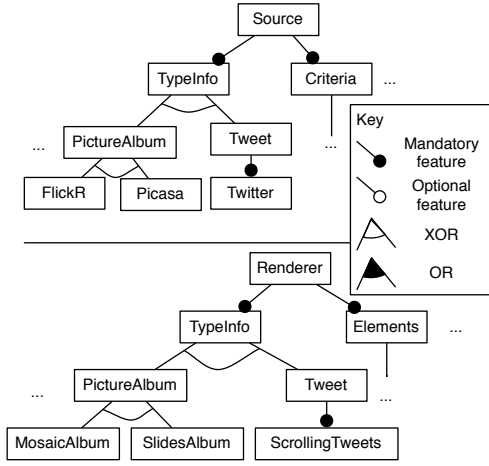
Source

TypeInfo

Criteria

...

...

PictureAlbum

Tweet

...

FlickR

Picasa

Twitter

Key

Mandatory feature

Optional feature

XOR

OR

Renderer

TypeInfo

Elements

...

...

PictureAlbum

Tweet

...

MosaicAlbum

SlidesAlbum

ScrollingTweets